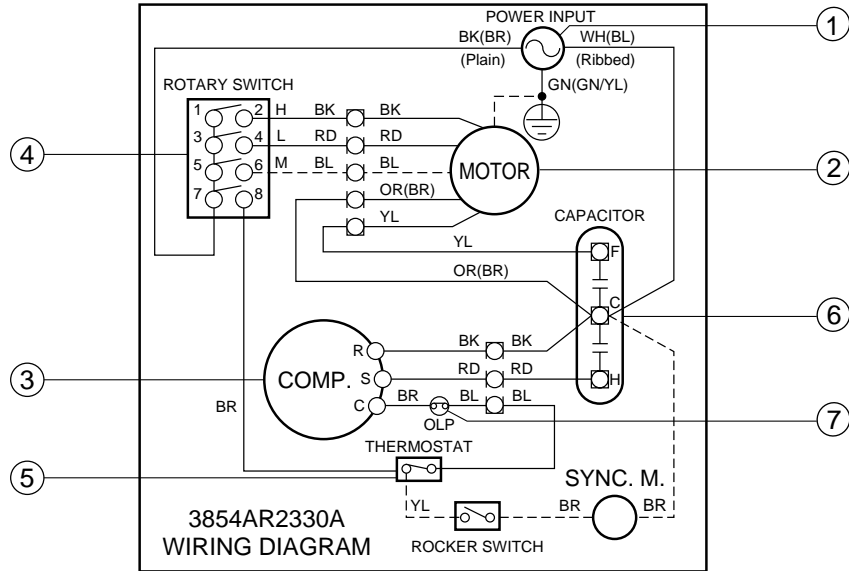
POWER INPUT
BK(BR)
WH(BL)
(Plain)
(Ribbed)
GN(GN/YL)
ROTARY SWITCH
1
2
3
4
5
6
7
8
H
L
M
BK
BK
RD
RD
BL
BL
OR(BR)
YL
MOTOR
CAPACITOR
YL
F
OR(BR)
C
H
R
S
C
COMP.
BK
BK
RD
RD
BR
BL
BL
OLP
BR
THERMOSTAT
SYNC. M.
YL
BR
BR
ROCKER SWITCH
3854AR2330A
WIRING DIAGRAM
①
②
③
④
⑤
⑥
⑦